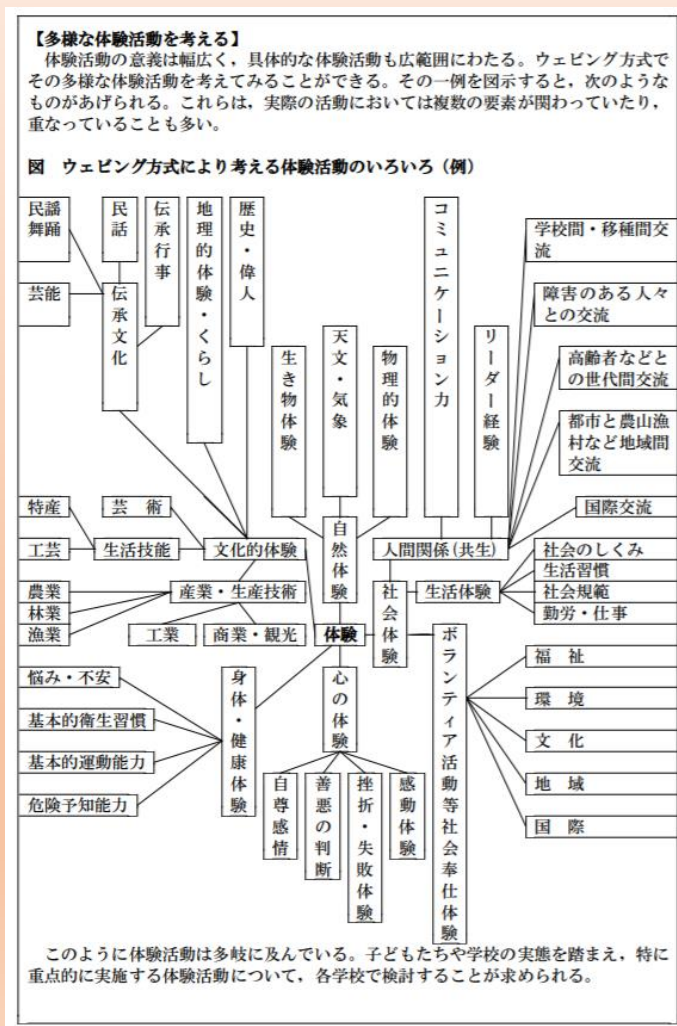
【多様な体験活動を考える】

体験活動の意義は幅広く，具体的な体験活動も広範囲にわたる。ウェビング方式でその多様な体験活動を考えてみることができる。その一例を図示すると，次のようなものがあげられる。これらは，実際の活動においては複数の要素が関わっていたり，重なっていることも多い。

図　ウェビング方式により考える体験活動のいろいろ（例）

民謡舞踊
民話
伝承行事
地理的体験・くらし
歴史・偉人
芸能
伝承文化
コミュニケーション力
学校間・移種間交流
障害のある人々との交流
リーダー経験
高齢者などとの世代間交流
都市と農山漁村など地域間交流
生き物体験
天文・気象
物理的体験
特産
芸　術
国際交流
工芸
生活技能
文化的体験
自然体験
人間関係（共生）
社会のしくみ
生活習慣
社会規範
勤労・仕事
農業
林業
漁業
産業・生産技術
社会体験
生活体験
工業
商業・観光
体験
ボランティア活動等社会奉仕体験
福　祉
環　境
文　化
地　域
国　際
悩み・不安
基本的衛生習慣
基本的運動能力
危険予知能力
身体・健康体験
心の体験
自尊感情
善悪の判断
挫折・失敗体験
感動体験

このように体験活動は多岐に及んでいる。子どもたちや学校の実態を踏まえ，特に重点的に実施する体験活動について，各学校で検討することが求められる。